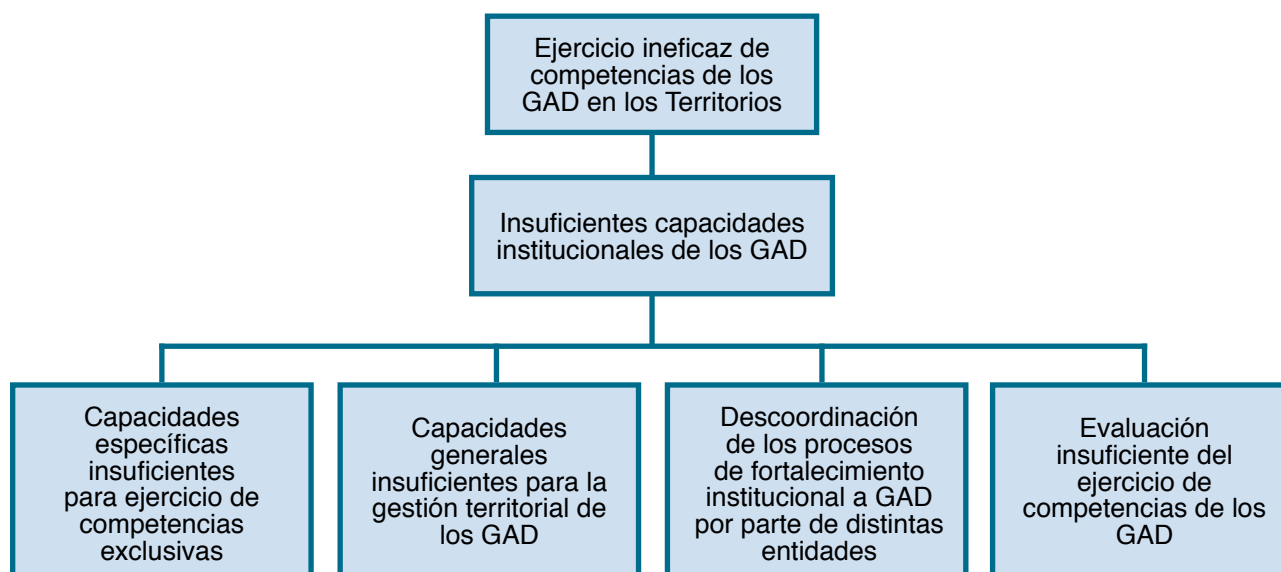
Ejercicio ineficaz de competencias de los GAD en los Territorios

Insuficientes capacidades institucionales de los GAD

Capacidades específicas insuficientes para ejercicio de competencias exclusivas

Capacidades generales insuficientes para la gestión territorial de los GAD

Descoordinación de los procesos de fortalecimiento institucional a GAD por parte de distintas entidades

Evaluación insuficiente del ejercicio de competencias de los GAD